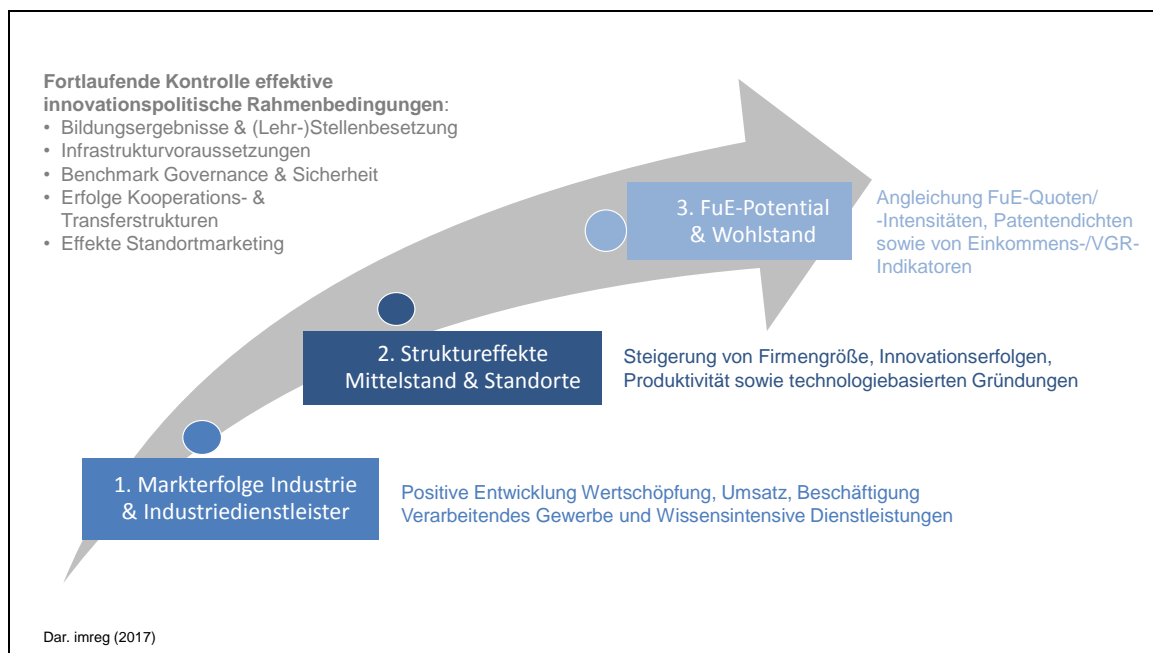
**Fortlaufende Kontrolle effektive innovationspolitische Rahmenbedingungen**:
• Bildungsergebnisse & (Lehr-)Stellenbesetzung
• Infrastrukturvoraussetzungen
• Benchmark Governance & Sicherheit
• Erfolge Kooperations- & Transferstrukturen
• Effekte Standortmarketing

3. FuE-Potential & Wohlstand

Angleichung FuE-Quoten/ -Intensitäten, Patentendichten sowie von Einkommens-/VGR-Indikatoren

2. Struktureffekte Mittelstand & Standorte

Steigerung von Firmengröße, Innovationserfolgen, Produktivität sowie technologiebasierten Gründungen

1. Markterfolge Industrie & Industriedienstleister

Positive Entwicklung Wertschöpfung, Umsatz, Beschäftigung Verarbeitendes Gewerbe und Wissensintensive Dienstleistungen

Dar. imreg (2017)